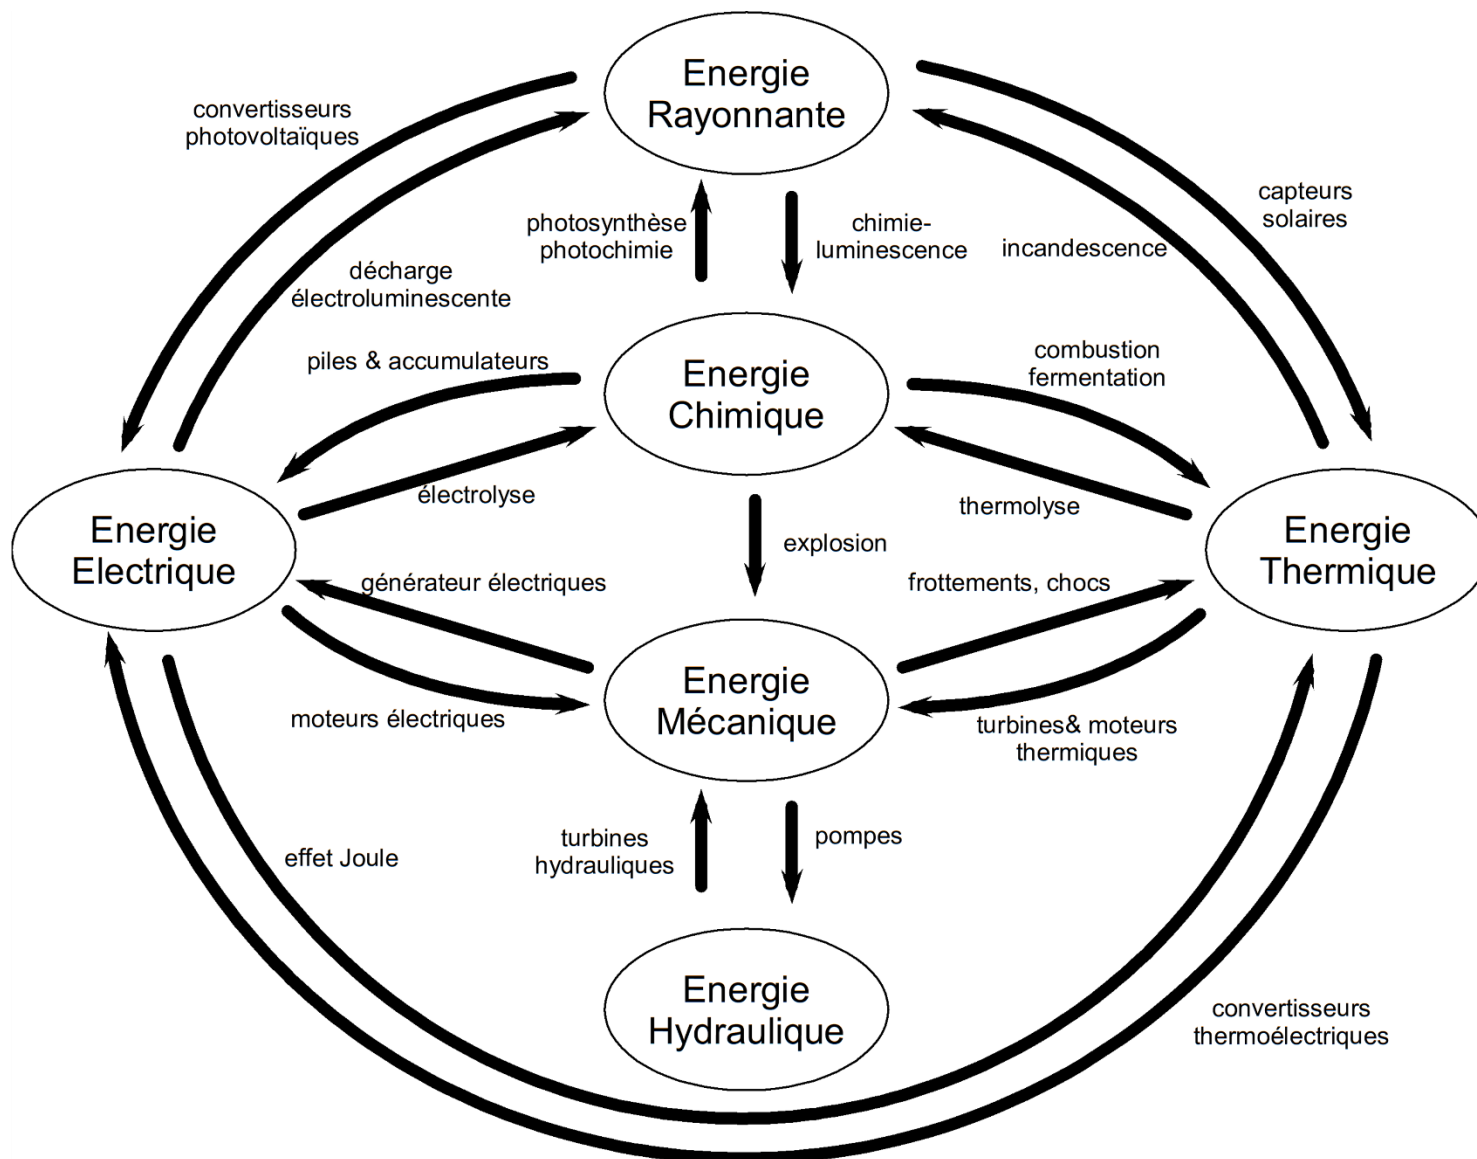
Energie Rayonnante

convertisseurs photovoltaïques

capteurs solaires

photosynthèse photochimie

chimie-luminescence

incandescence

décharge électroluminescente

piles & accumulateurs

Energie Chimique

combustion fermentation

électrolyse

thermolyse

Energie Electrique

Energie Thermique

explosion

générateur électriques

frottements, chocs

Energie Mécanique

moteurs électriques

turbines& moteurs thermiques

turbines hydrauliques

pompes

effet Joule

Energie Hydraulique

convertisseurs thermoélectriques